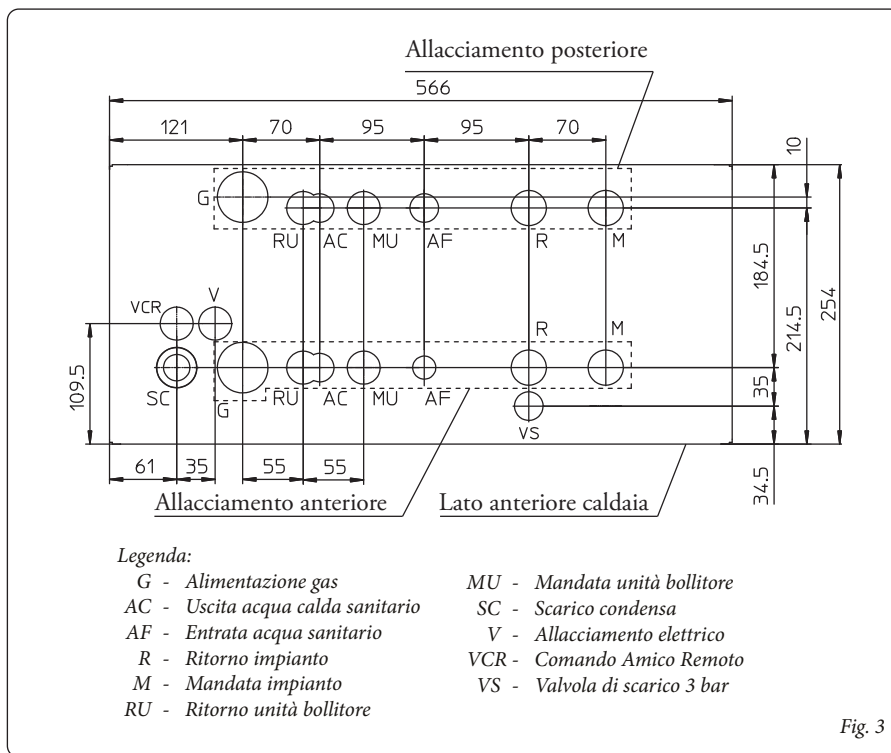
Allacciamento posteriore

566

121 70 95 95 70

10

G

RU AC MU AF R M

184.5

214.5

254

VCR V

R M

109.5

SC G RU AC MU AF

35

VS

61 35 55 55

34.5

Allacciamento anteriore

Lato anteriore caldaia

Legenda:
G - Alimentazione gas
AC - Uscita acqua calda sanitario
AF - Entrata acqua sanitario
R - Ritorno impianto
M - Mandata impianto
RU - Ritorno unità bollitore
MU - Mandata unità bollitore
SC - Scarico condensa
V - Allacciamento elettrico
VCR - Comando Amico Remoto
VS - Valvola di scarico 3 bar

Fig. 3